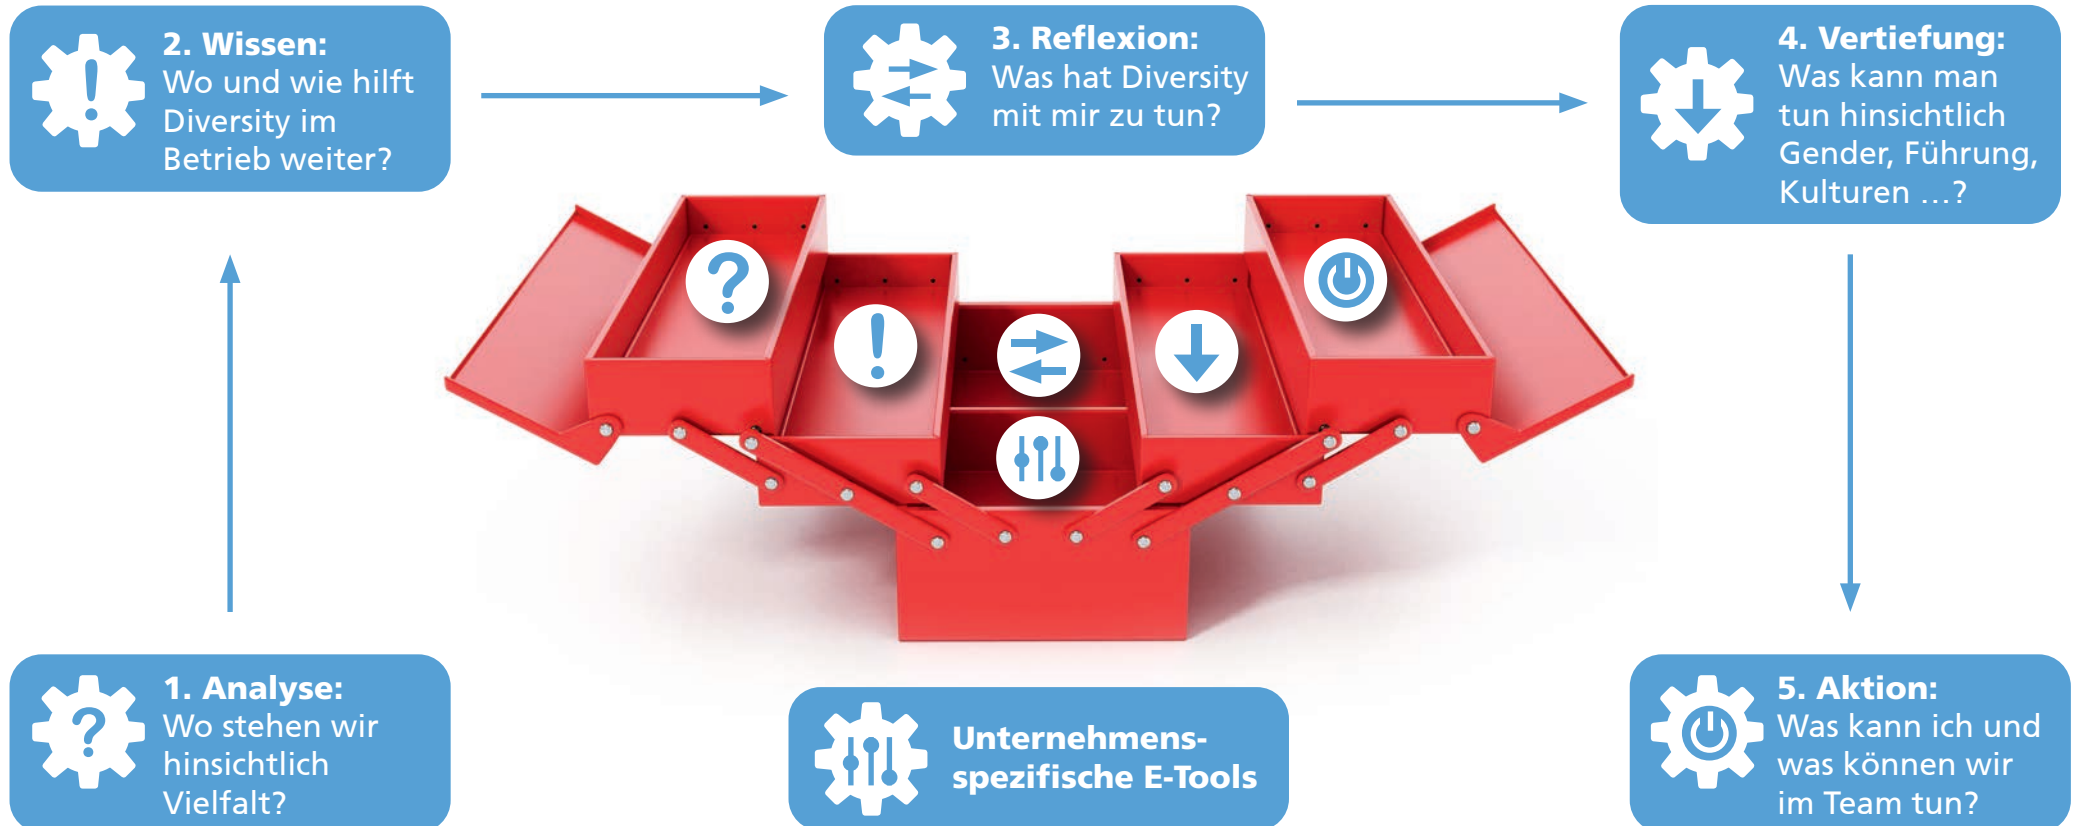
2. Wissen:
Wo und wie hilft Diversity im Betrieb weiter?

3. Reflexion:
Was hat Diversity mit mir zu tun?

4. Vertiefung:
Was kann man tun hinsichtlich Gender, Führung, Kulturen …?

1. Analyse:
Wo stehen wir hinsichtlich Vielfalt?

Unternehmens-spezifische E-Tools

5. Aktion:
Was kann ich und was können wir im Team tun?